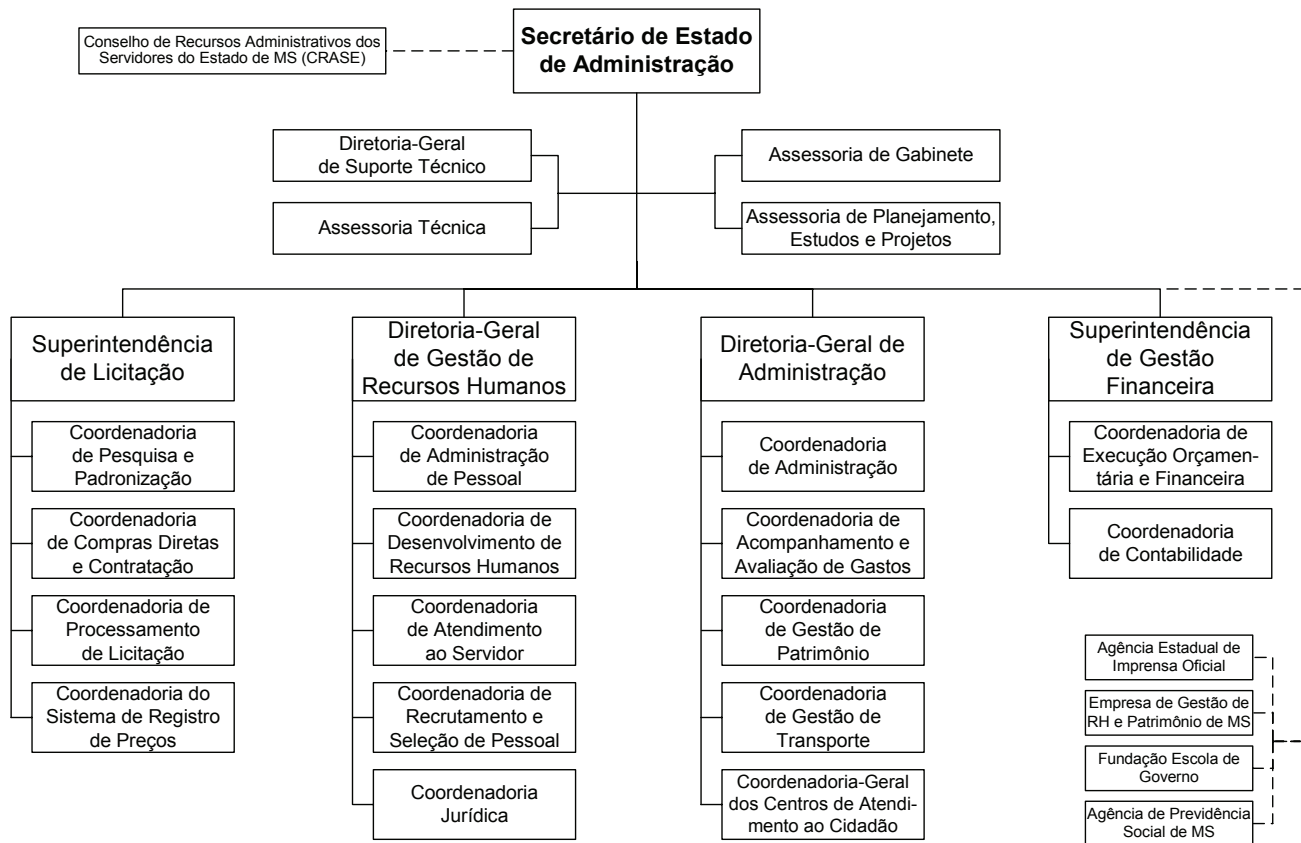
Conselho de Recursos Administrativos dos Servidores do Estado de MS (CRASE)

Secretário de Estado de Administração

Diretoria-Geral de Suporte Técnico

Assessoria Técnica

Assessoria de Gabinete

Assessoria de Planejamento, Estudos e Projetos

Superintendência de Licitação

Coordenadoria de Pesquisa e Padronização

Coordenadoria de Compras Diretas e Contratação

Coordenadoria de Processamento de Licitação

Coordenadoria do Sistema de Registro de Preços

Diretoria-Geral de Gestão de Recursos Humanos

Coordenadoria de Administração de Pessoal

Coordenadoria de Desenvolvimento de Recursos Humanos

Coordenadoria de Atendimento ao Servidor

Coordenadoria de Recrutamento e Seleção de Pessoal

Coordenadoria Jurídica

Diretoria-Geral de Administração

Coordenadoria de Administração

Coordenadoria de Acompanhamento e Avaliação de Gastos

Coordenadoria de Gestão de Patrimônio

Coordenadoria de Gestão de Transporte

Coordenadoria-Geral dos Centros de Atendimento ao Cidadão

Superintendência de Gestão Financeira

Coordenadoria de Execução Orçamentária e Financeira

Coordenadoria de Contabilidade

Agência Estadual de Imprensa Oficial

Empresa de Gestão de RH e Patrimônio de MS

Fundação Escola de Governo

Agência de Previdência Social de MS